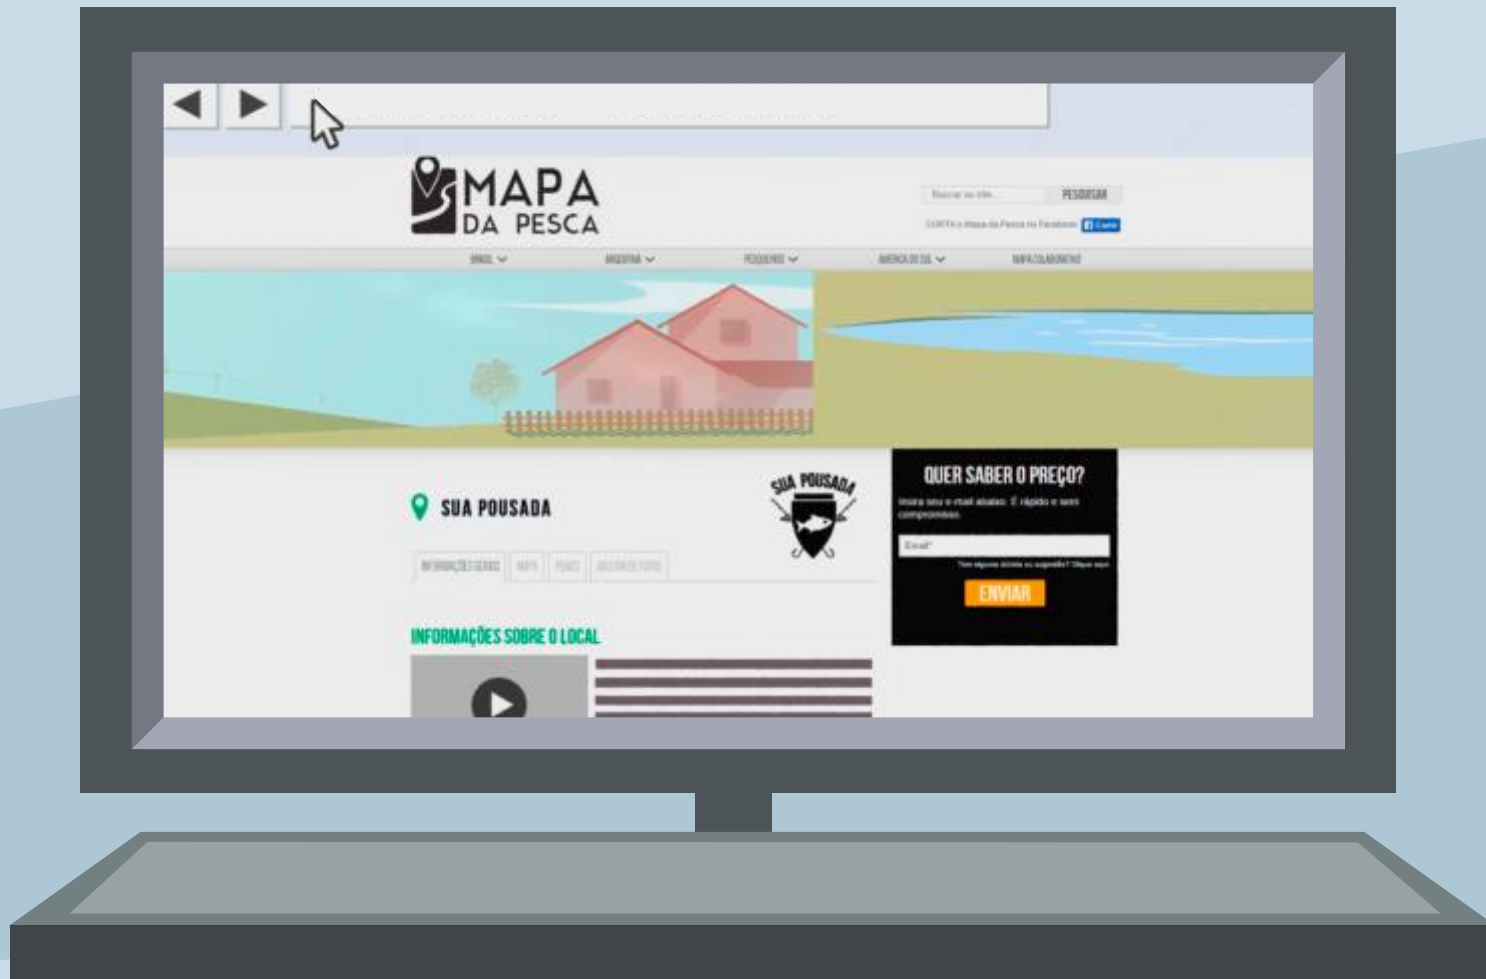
MAPA DA PESCA

Buscar no site... PESQUISAR

CURTA o Mapa da Pesca no Facebook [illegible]

BRASIL ARGENTINA PESQUEIROS AMÉRICA DO SUL MAPA COLABORATIVO

SUA POUSADA

SUA POUSADA

INFORMAÇÕES GERAIS MAPA PEIXES GALERIA DE FOTOS

QUER SABER O PREÇO?

Insira seu e-mail abaixo. É rápido e sem compromisso.

Email*

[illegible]

ENVIAR

INFORMAÇÕES SOBRE O LOCAL